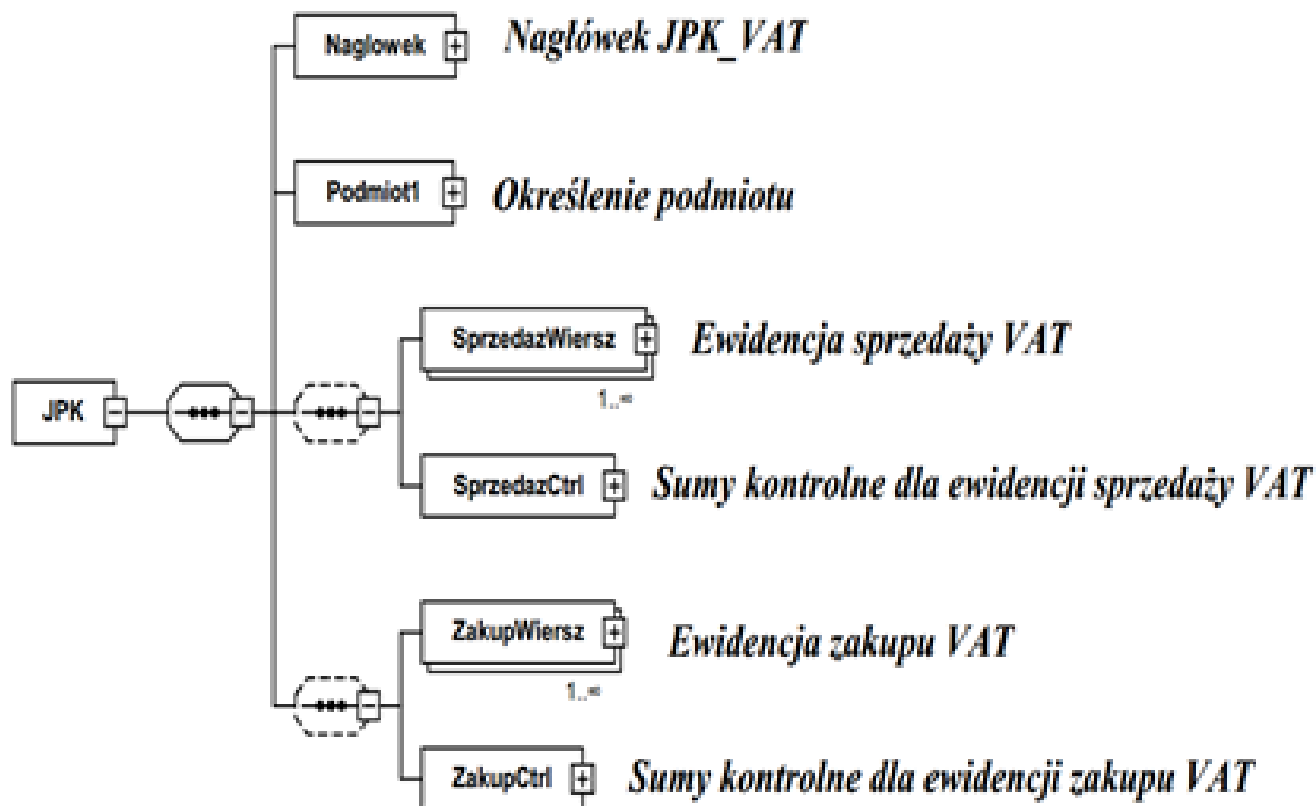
Naglowek

Nagłówek JPK_VAT

Podmiot1

Określenie podmiotu

JPK

SprzedazWiersz

Ewidencja sprzedaży VAT

1..∞

SprzedazCtrl

Sumy kontrolne dla ewidencji sprzedaży VAT

ZakupWiersz

Ewidencja zakupu VAT

1..∞

ZakupCtrl

Sumy kontrolne dla ewidencji zakupu VAT